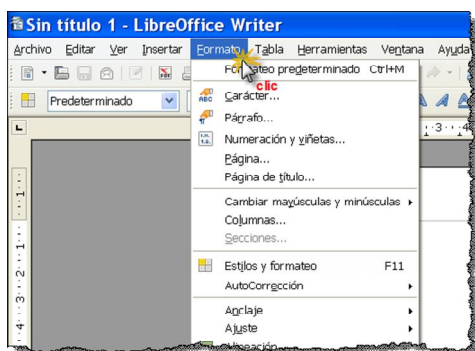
Sin título 1 - LibreOffice Writer

Archivo Editar Ver Insertar Formato Tabla Herramientas Ventana Ayuda

Predeterminado

clic

Formateo predeterminado Ctrl+M
Carácter...
Párrafo...
Numeración y viñetas...
Página...
Página de título...
Cambiar mayúsculas y minúsculas
Columnas...
Secciones...
Estilos y formateo F11
AutoCorrección
Anclaje
Ajuste
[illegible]